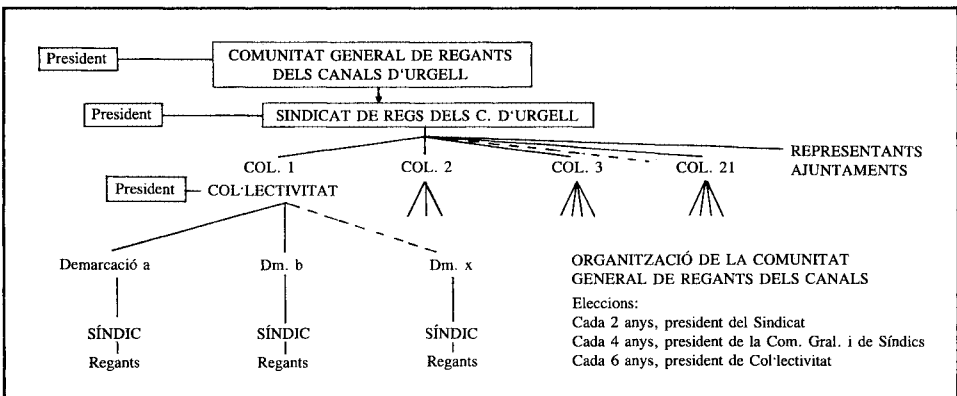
President

COMUNITAT GENERAL DE REGANTS DELS CANALS D'URGELL

President

SINDICAT DE REGS DELS C. D'URGELL

COL. 1

COL. 2

COL. 3

COL. 21

REPRESENTANTS AJUNTAMENTS

President

COL·LECTIVITAT

Demarcació a

Dm. b

Dm. x

SÍNDIC

Regants

SÍNDIC

Regants

SÍNDIC

Regants

ORGANITZACIÓ DE LA COMUNITAT GENERAL DE REGANTS DELS CANALS

Eleccions:
Cada 2 anys, president del Sindicat
Cada 4 anys, president de la Com. Gral. i de Síndics
Cada 6 anys, president de Col·lectivitat